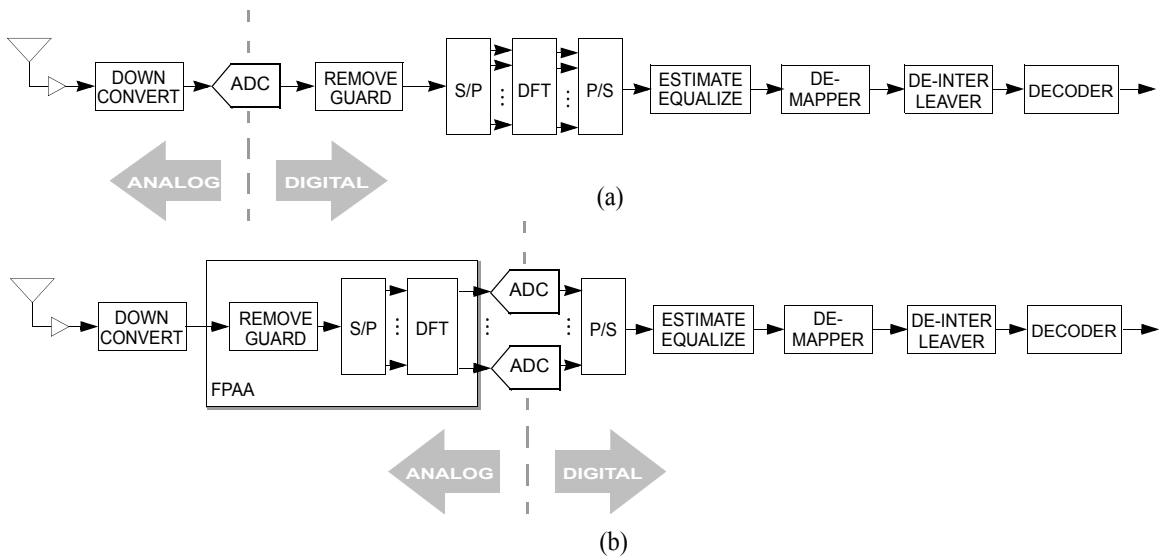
DOWN CONVERT

ADC

REMOVE GUARD

S/P

DFT

P/S

ESTIMATE EQUALIZE

DE-MAPPER

DE-INTER LEAVER

DECODER

ANALOG

DIGITAL

(a)

DOWN CONVERT

REMOVE GUARD

S/P

DFT

ADC

ADC

P/S

ESTIMATE EQUALIZE

DE-MAPPER

DE-INTER LEAVER

DECODER

FPAA

ANALOG

DIGITAL

(b)